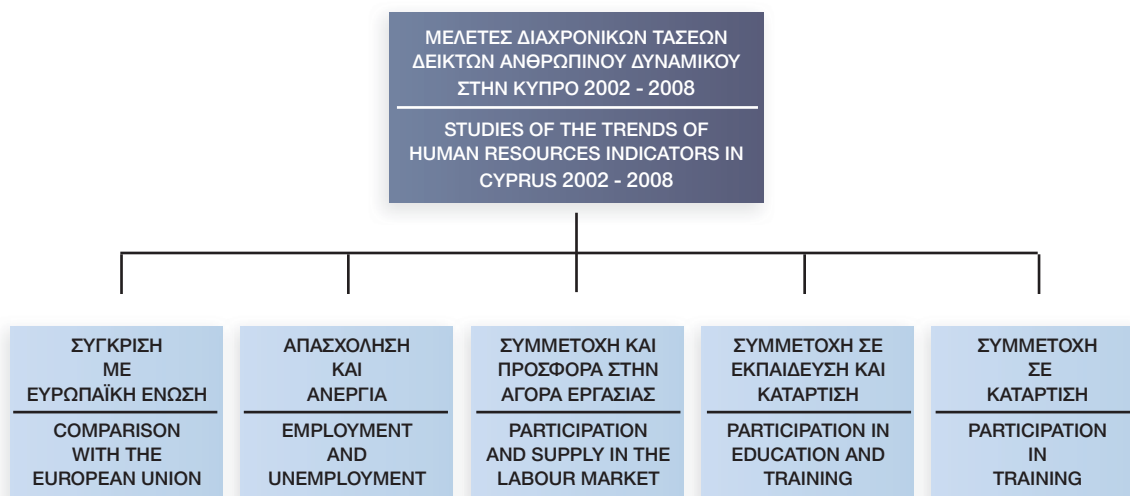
ΜΕΛΕΤΕΣ ΔΙΑΧΡΟΝΙΚΩΝ ΤΑΣΕΩΝ ΔΕΙΚΤΩΝ ΑΝΘΡΩΠΙΝΟΥ ΔΥΝΑΜΙΚΟΥ ΣΤΗΝ ΚΥΠΡΟ 2002 - 2008

STUDIES OF THE TRENDS OF HUMAN RESOURCES INDICATORS IN CYPRUS 2002 - 2008

ΣΥΓΚΡΙΣΗ ΜΕ ΕΥΡΩΠΑΪΚΗ ΕΝΩΣΗ

COMPARISON WITH THE EUROPEAN UNION

ΑΠΑΣΧΟΛΗΣΗ ΚΑΙ ΑΝΕΡΓΙΑ

EMPLOYMENT AND UNEMPLOYMENT

ΣΥΜΜΕΤΟΧΗ ΚΑΙ ΠΡΟΣΦΟΡΑ ΣΤΗΝ ΑΓΟΡΑ ΕΡΓΑΣΙΑΣ

PARTICIPATION AND SUPPLY IN THE LABOUR MARKET

ΣΥΜΜΕΤΟΧΗ ΣΕ ΕΚΠΑΙΔΕΥΣΗ ΚΑΙ ΚΑΤΑΡΤΙΣΗ

PARTICIPATION IN EDUCATION AND TRAINING

ΣΥΜΜΕΤΟΧΗ ΣΕ ΚΑΤΑΡΤΙΣΗ

PARTICIPATION IN TRAINING